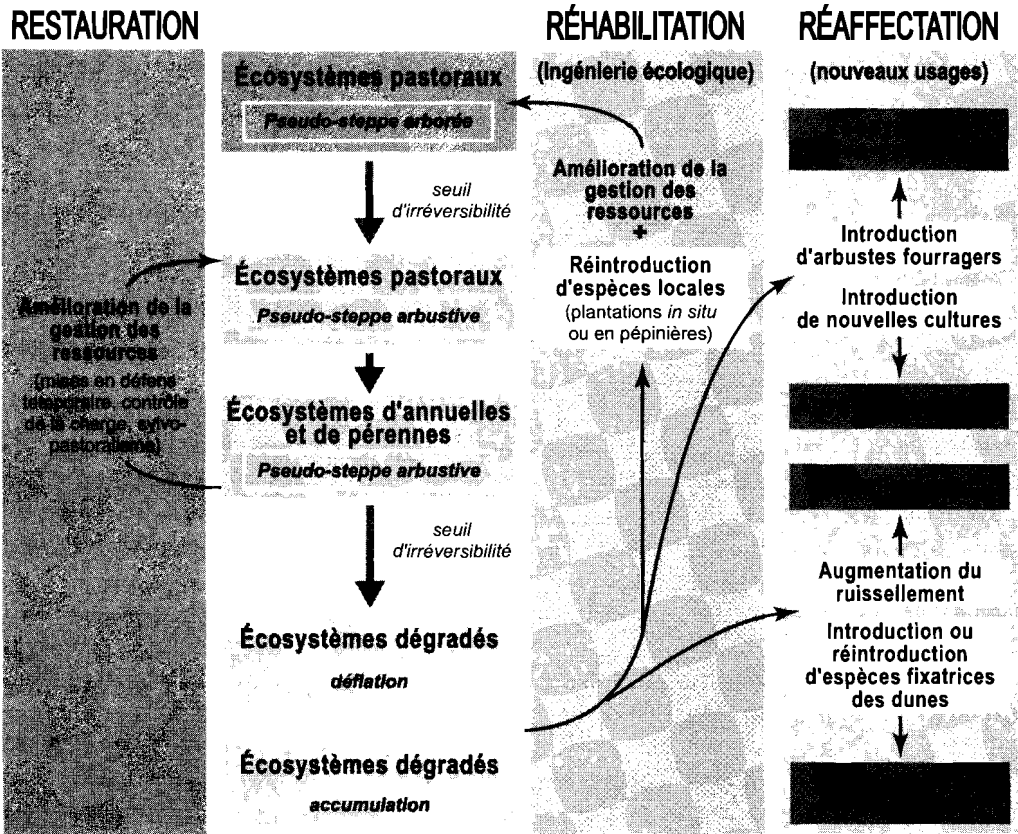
RESTAURATION

Amélioration de la gestion des ressources (mises en défens temporaire, contrôle de la charge, sylvo-pastoralisme)

Écosystèmes pastoraux

Pseudo-steppe arborée

seuil d'irréversibilité

Écosystèmes pastoraux

Pseudo-steppe arbustive

Écosystèmes d'annuelles et de pérennes

Pseudo-steppe arbustive

seuil d'irréversibilité

Écosystèmes dégradés

déflation

Écosystèmes dégradés

accumulation

RÉHABILITATION

(Ingénierie écologique)

Amélioration de la gestion des ressources

+

Réintroduction d'espèces locales (plantations *in situ* ou en pépinières)

RÉAFFECTATION

(nouveaux usages)

Introduction d'arbustes fourragers

Introduction de nouvelles cultures

Augmentation du ruissellement

Introduction ou réintroduction d'espèces fixatrices des dunes